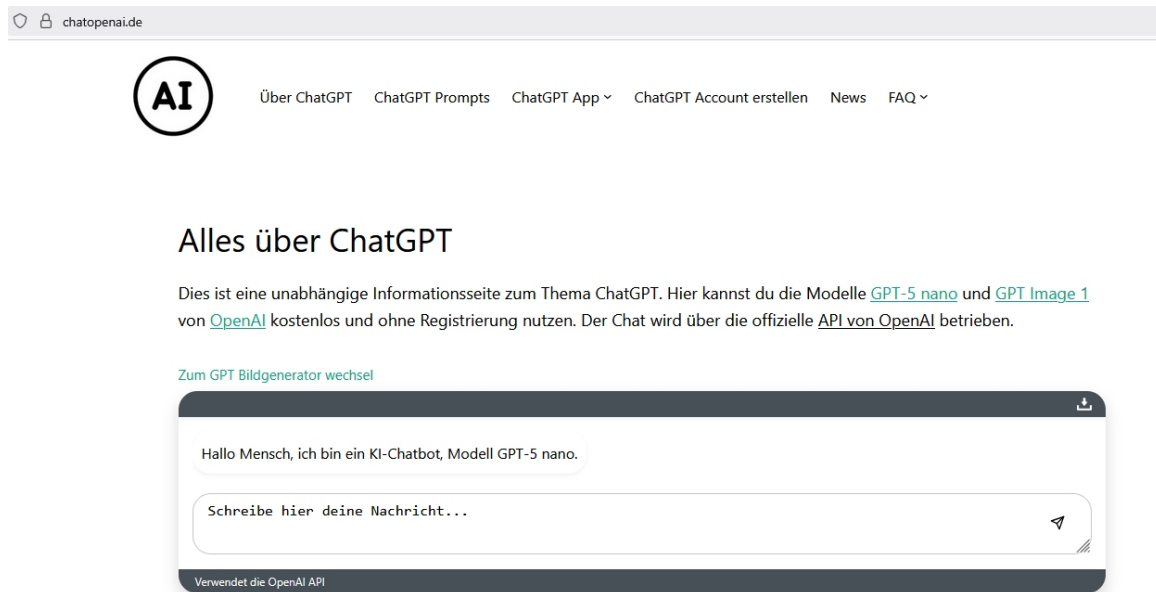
chatopenai.de

AI

Über ChatGPT ChatGPT Prompts ChatGPT App ChatGPT Account erstellen News FAQ

Alles über ChatGPT

Dies ist eine unabhängige Informationsseite zum Thema ChatGPT. Hier kannst du die Modelle GPT-5 nano und GPT Image 1 von OpenAI kostenlos und ohne Registrierung nutzen. Der Chat wird über die offizielle API von OpenAI betrieben.

Zum GPT Bildgenerator wechsel

Hallo Mensch, ich bin ein KI-Chatbot, Modell GPT-5 nano.

Schreibe hier deine Nachricht...

Verwendet die OpenAI API